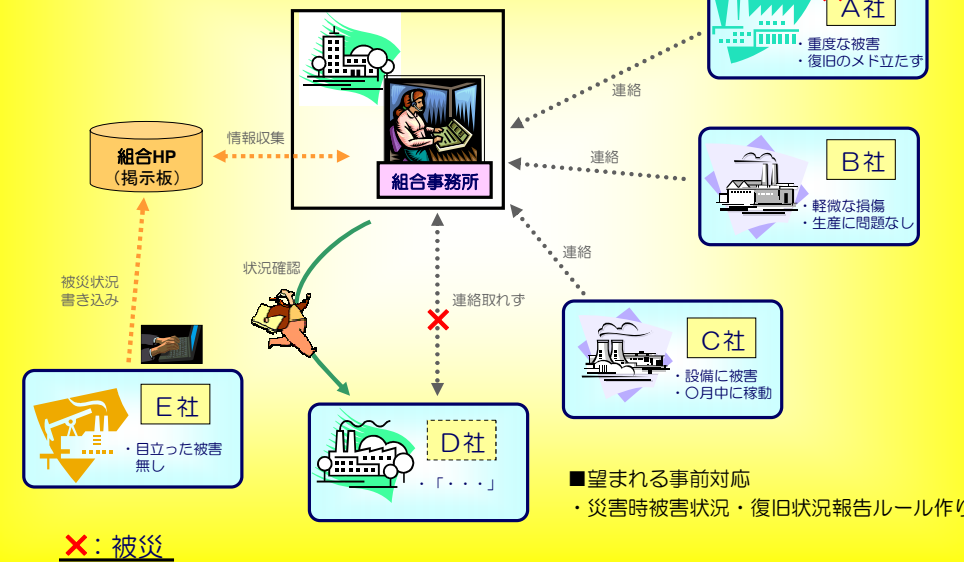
A社
・重度な被害
・復旧のメド立たず

組合事務所

組合HP
（掲示板）

情報収集

連絡

連絡

B社
・軽微な損傷
・生産に問題なし

連絡

状況確認

被災状況
書き込み

連絡取れず

C社
・設備に被害
・〇月中に稼動

E社
・目立った被害無し

D社
・「・・・」

■望まれる事前対応
・災害時被害状況・復旧状況報告ルール作り

×：被災